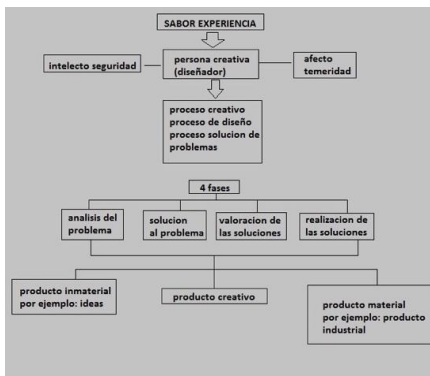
SABOR EXPERIENCIA

intelecto seguridad

persona creativa (diseñador)

afecto temeridad

proceso creativo
proceso de diseño
proceso solucion de problemas

4 fases

analisis del problema

solucion al problema

valoracion de las soluciones

realizacion de las soluciones

producto inmaterial por ejemplo: ideas

producto creativo

producto material por ejemplo: producto industrial